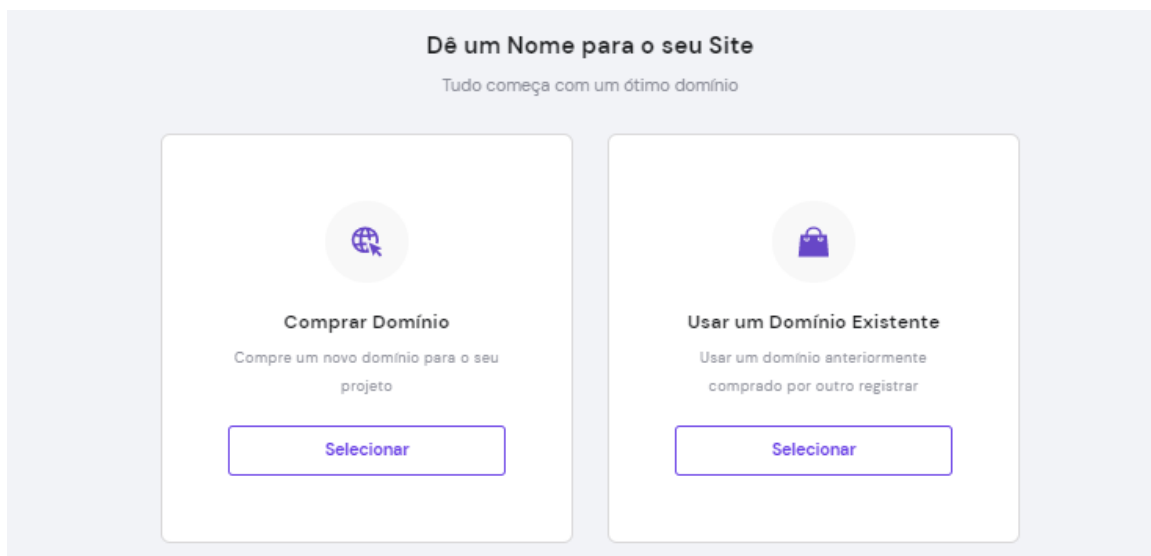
Dê um Nome para o seu Site

Tudo começa com um ótimo domínio

Comprar Domínio

Compre um novo domínio para o seu projeto

Selecionar

Usar um Domínio Existente

Usar um domínio anteriormente comprado por outro registrar

Selecionar